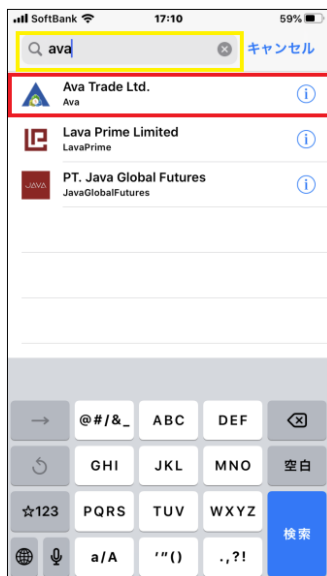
SoftBank 17:10 59%

ava キャンセル

Ava Trade Ltd.
Ava

Lava Prime Limited
LavaPrime

JAVA
PT. Java Global Futures
JavaGlobalFutures

→ @#/&_ ABC DEF
GHI JKL MNO 空白
☆123 PQRS TUV WXYZ 検索
a/A '"() .,?!